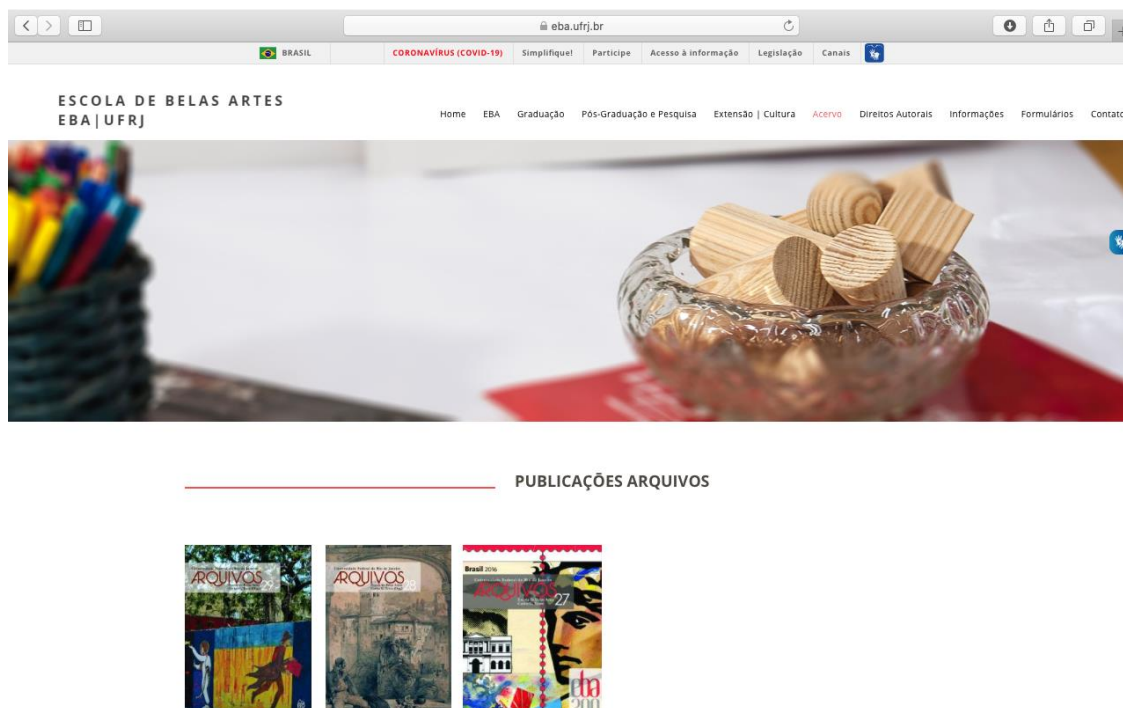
eba.ufrj.br

BRASIL CORONAVÍRUS (COVID-19) Simplifique! Participe Acesso à informação Legislação Canais

ESCOLA DE BELAS ARTES
EBA | UFRJ

Home EBA Graduação Pós-Graduação e Pesquisa Extensão | Cultura Acervo Direitos Autorais Informações Formulários Contato

PUBLICAÇÕES ARQUIVOS

ARQUIVOS 29

ARQUIVOS 28

Brasil 2016
ARQUIVOS 27
eba 200